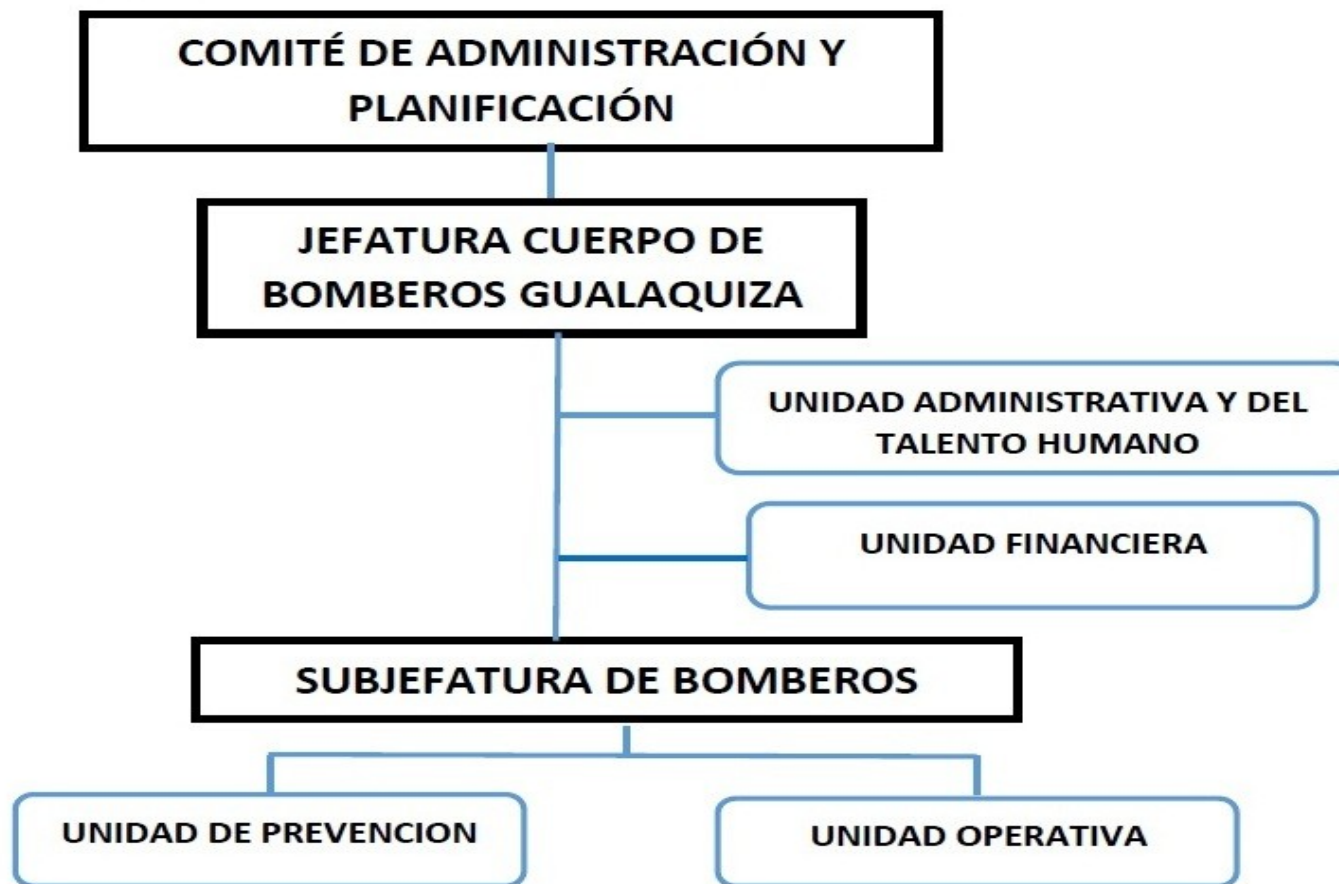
COMITÉ DE ADMINISTRACIÓN Y PLANIFICACIÓN

JEFATURA CUERPO DE BOMBEROS GUALAQUIZA

UNIDAD ADMINISTRATIVA Y DEL TALENTO HUMANO

UNIDAD FINANCIERA

SUBJEFATURA DE BOMBEROS

UNIDAD DE PREVENCION

UNIDAD OPERATIVA